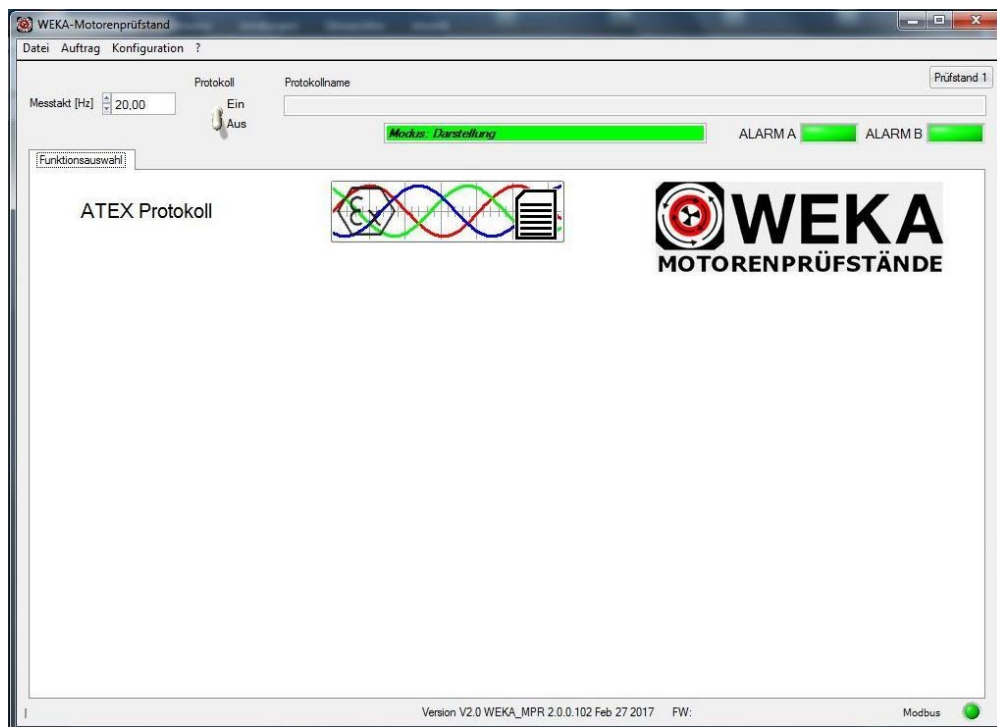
WEKA-Motorenprüfstand

Datei Auftrag Konfiguration ?

Prüfstand 1

Messtakt [Hz] 20,00

Protokoll
Ein
Aus

Protokollname

Modus: Darstellung

ALARM A ALARM B

Funktionsauswahl

ATEX Protokoll

WEKA
MOTORENPRÜFSTÄNDE

Version V2.0 WEKA_MPR 2.0.0.102 Feb 27 2017 FW:

Modbus